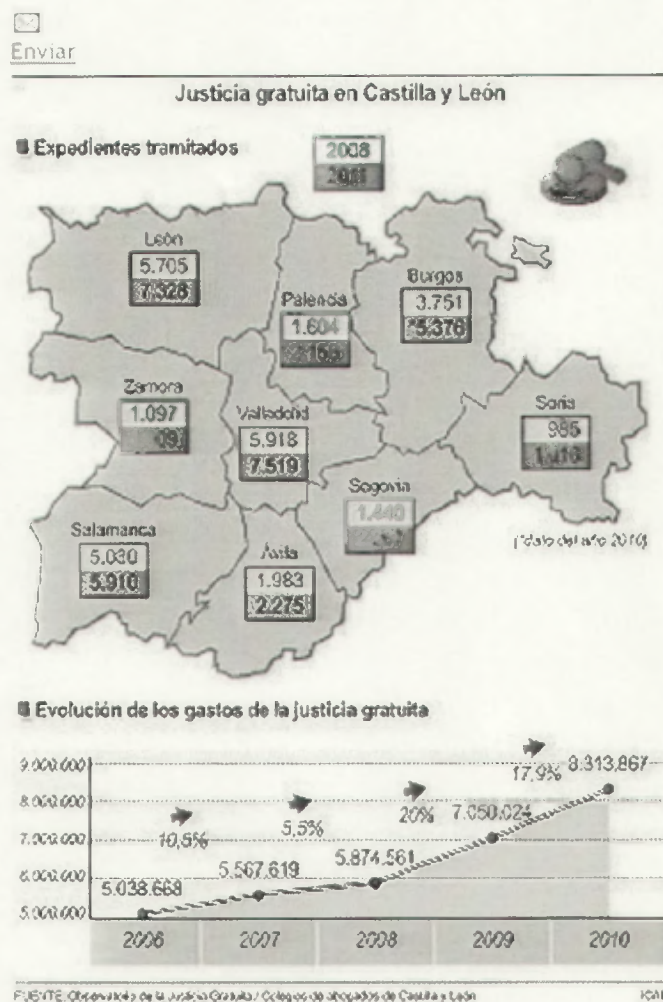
Enviar

Justicia gratuita en Castilla y León

Expedientes tramitados

2008
20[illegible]

León
5.705
7.328

Palencia
1.604
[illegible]

Burgos
3.751
5.376

Zamora
1.097
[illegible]

Valladolid
5.918
7.519

Soria
986
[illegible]

Segovia
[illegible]
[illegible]

Salamanca
5.030
5.910

Ávila
1.983
2.275

(*dato del año 2010)

Evolución de los gastos de la justicia gratuita

| 2006 | 2007 | 2008 | 2009 | 2010 |
|---|---|---|---|---|
| 5.038.668 | 5.567.619 | 5.874.561 | 7.050.024 | 8.313.867 |

10,5%
5,5%
20%
17,9%

9.000.000
8.000.000
7.000.000
6.000.000
5.000.000

FUENTE: Observatorio de la Justicia Gratuita / Colegios de abogados de Castilla y León

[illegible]